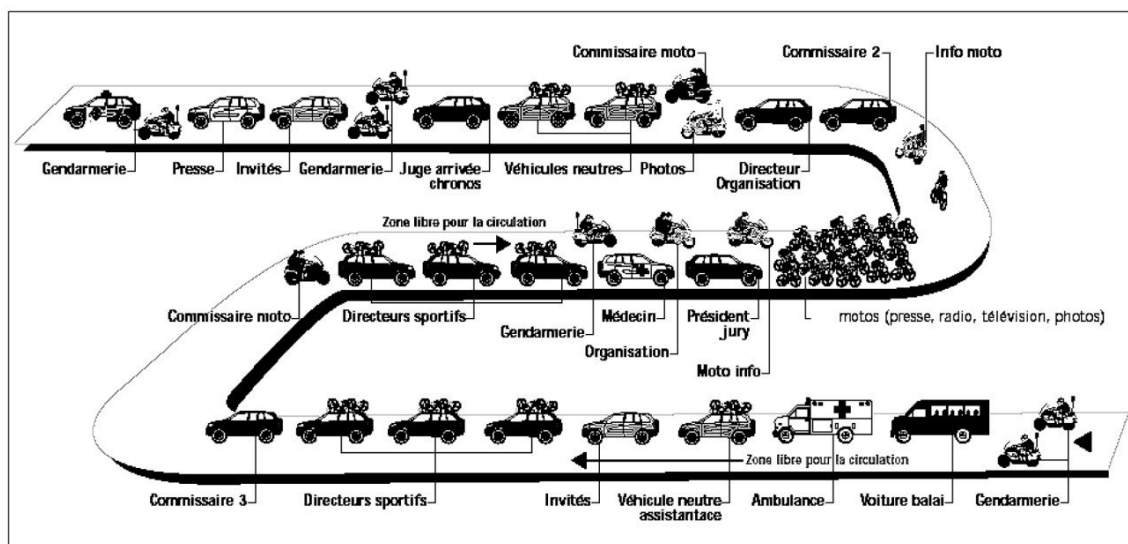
Commissaire moto
Commissaire 2
Info moto

Gendarmerie
Presse
Invités
Gendarmerie
Juge arrivée chronos
Véhicules neutres
Photos
Directeur Organisation

Zone libre pour la circulation

Commissaire moto
Directeurs sportifs
Gendarmerie
Médecin
Organisation
Président jury
Moto info
motos (presse, radio, télévision, photos)

Zone libre pour la circulation

Commissaire 3
Directeurs sportifs
Invités
Véhicule neutre assistantace
Ambulance
Voiture balai
Gendarmerie